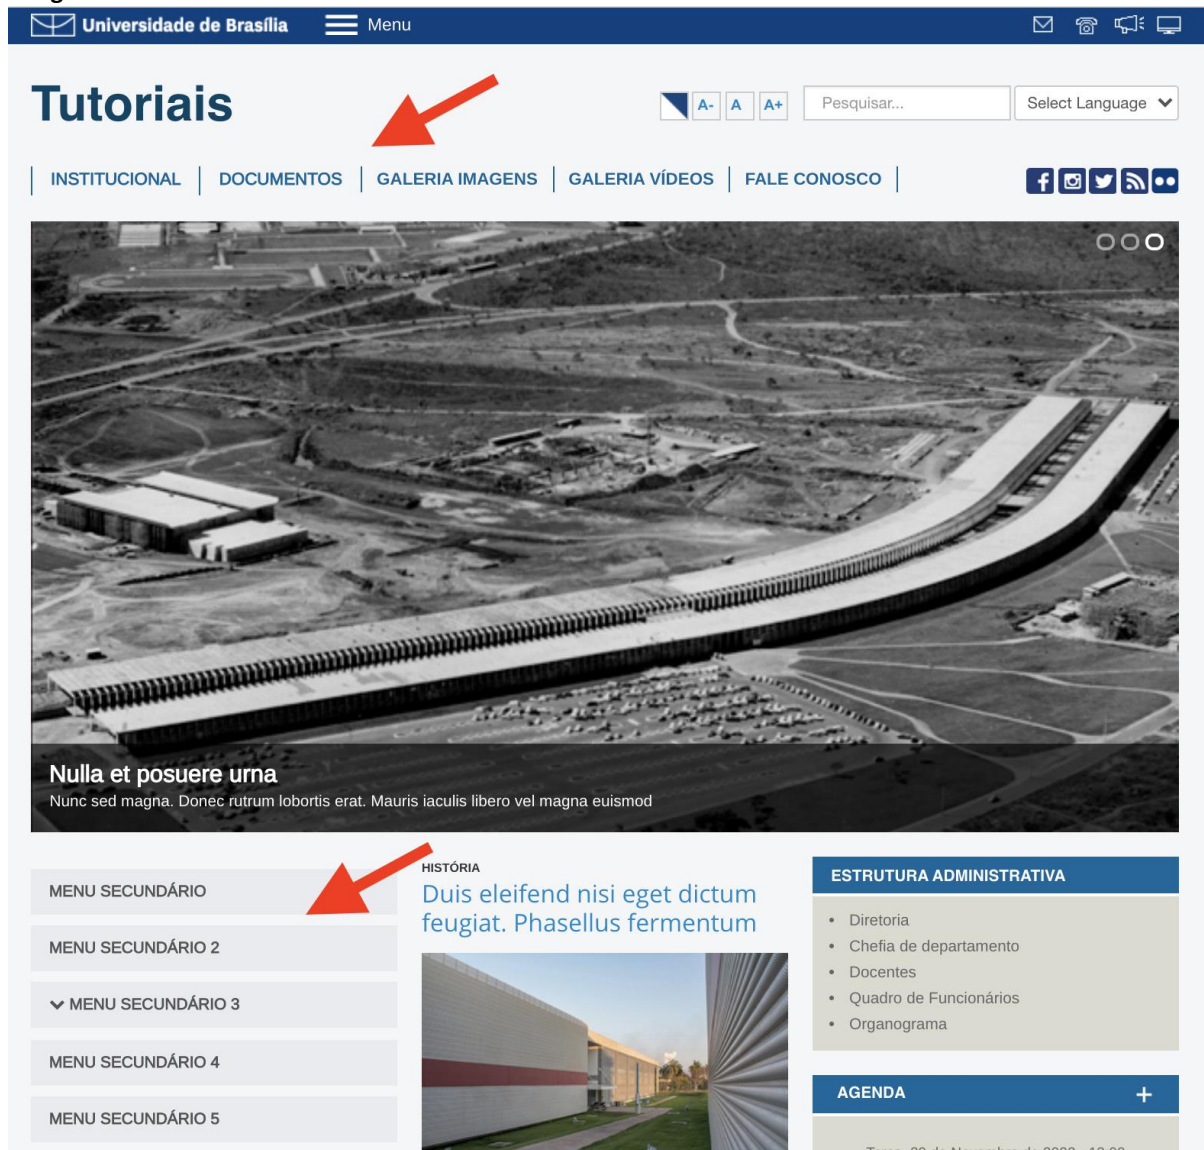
Universidade de Brasília Menu

Tutoriais

A- A A+ Pesquisar... Select Language

INSTITUCIONAL | DOCUMENTOS | GALERIA IMAGENS | GALERIA VÍDEOS | FALE CONOSCO

Nulla et posuere urna

Nunc sed magna. Donec rutrum lobortis erat. Mauris iaculis libero vel magna euismod

MENU SECUNDÁRIO

MENU SECUNDÁRIO 2

MENU SECUNDÁRIO 3

MENU SECUNDÁRIO 4

MENU SECUNDÁRIO 5

HISTÓRIA

Duis eleifend nisi eget dictum feugiat. Phasellus fermentum

ESTRUTURA ADMINISTRATIVA

- Diretoria
- Chefia de departamento
- Docentes
- Quadro de Funcionários
- Organograma

AGENDA +

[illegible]